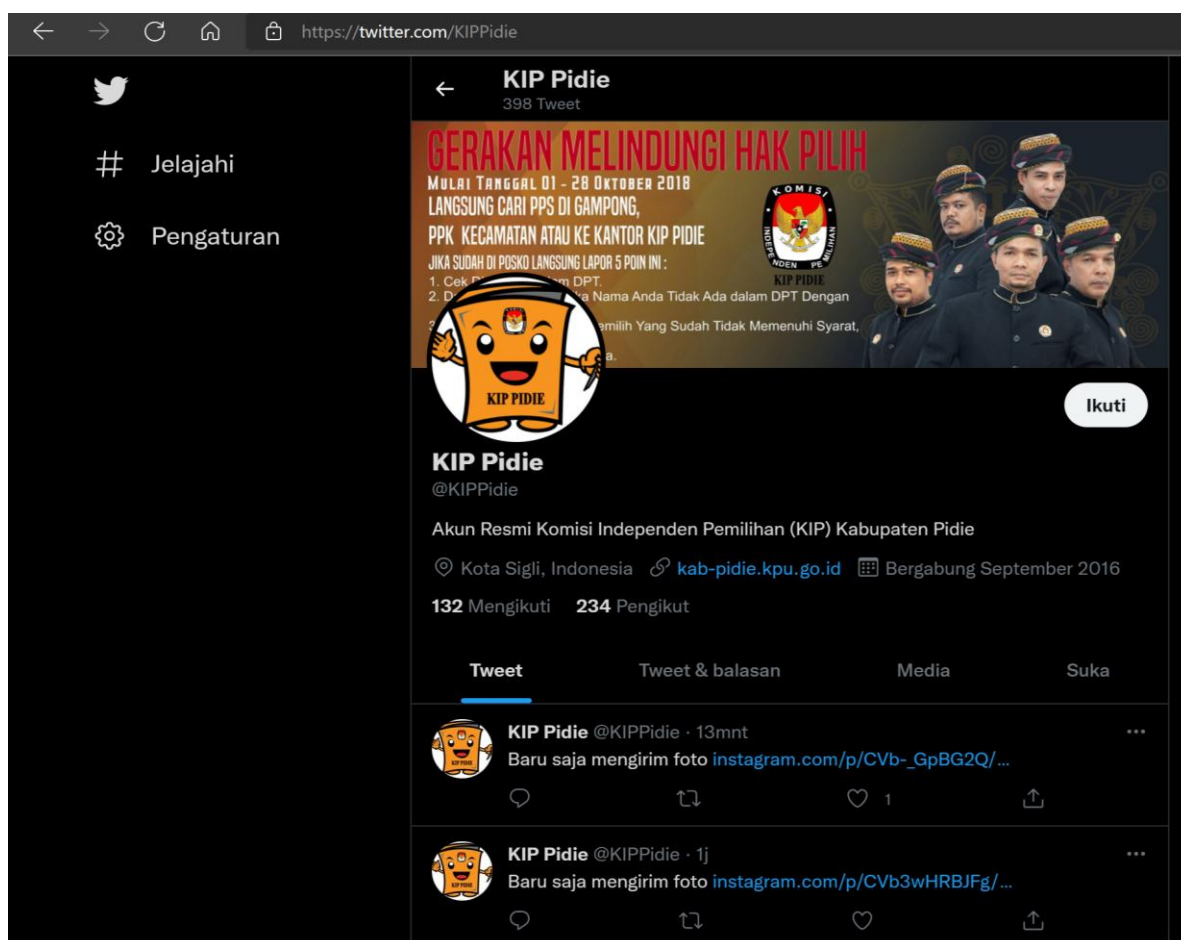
https://twitter.com/KIPPidie

Jelajahi

Pengaturan

KIP Pidie
398 Tweet

GERAKAN MELINDUNGI HAK PILIH
MULAI TANGGAL 01 - 28 OKTOBER 2018
LANGSUNG CARI PPS DI GAMPONG,
PPK KECAMATAN ATAU KE KANTOR KIP PIDIE
JIKA SUDAH DI POSKO LANGSUNG LAPOR 5 POIN INI :
1. Cek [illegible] DPT.
2. D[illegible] Nama Anda Tidak Ada dalam DPT Dengan
3. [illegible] emilih Yang Sudah Tidak Memenuhi Syarat,
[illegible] a.

KOMISI INDEPENDEN PEMILIHAN KIP PIDIE

KIP PIDIE

Ikuti

KIP Pidie
@KIPPidie

Akun Resmi Komisi Independen Pemilihan (KIP) Kabupaten Pidie

Kota Sigli, Indonesia kab-pidie.kpu.go.id Bergabung September 2016

132 Mengikuti 234 Pengikut

Tweet Tweet & balasan Media Suka

KIP Pidie @KIPPidie · 13mnt
Baru saja mengirim foto instagram.com/p/CVb-_GpBG2Q/...
1

KIP Pidie @KIPPidie · 1j
Baru saja mengirim foto instagram.com/p/CVb3wHRBJFg/...